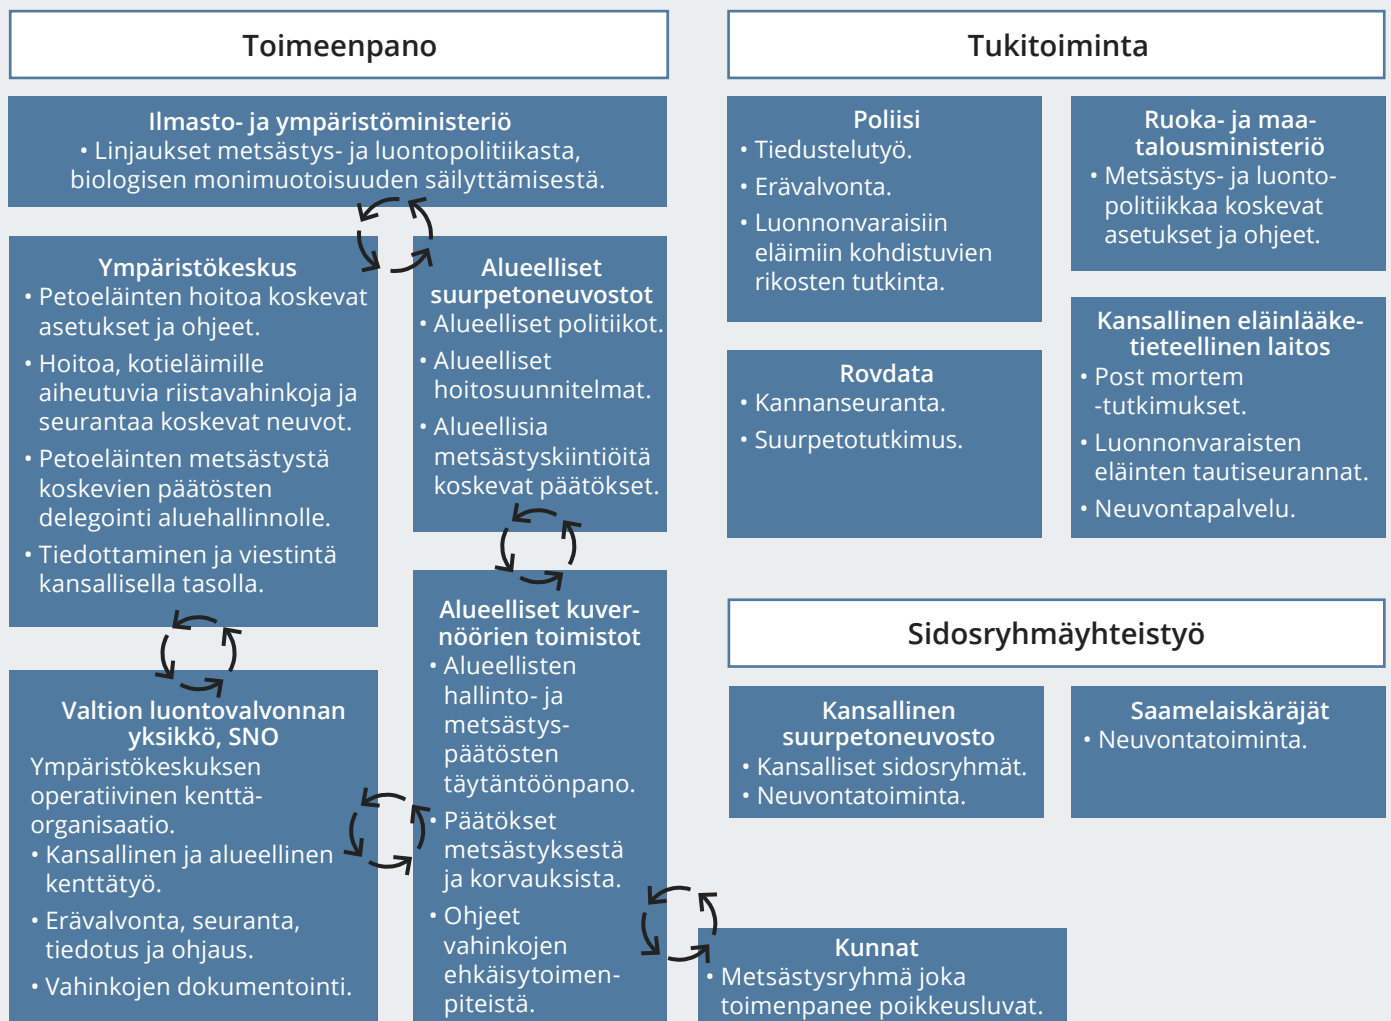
Toimeenpano

Ilmasto- ja ympäristöministeriö
• Linjaukset metsästys- ja luontopolitiikasta, biologisen monimuotoisuuden säilyttämisestä.

Ympäristökeskus
• Petoeläinten hoitoa koskevat asetukset ja ohjeet.
• Hoitoa, kotieläimille aiheutuvia riistavahinkoja ja seurantaa koskevat neuvot.
• Petoeläinten metsästystä koskevien päätösten delegointi aluehallinnolle.
• Tiedottaminen ja viestintä kansallisella tasolla.

Alueelliset suurpetoneuvostot
• Alueelliset politiikot.
• Alueelliset hoitosuunnitelmat.
• Alueellisia metsästyskiintiöitä koskevat päätökset.

Valtion luontovalvonnan yksikkö, SNO
Ympäristökeskuksen operatiivinen kenttäorganisaatio.
• Kansallinen ja alueellinen kenttätyö.
• Erävalvonta, seuranta, tiedotus ja ohjaus.
• Vahinkojen dokumentointi.

Alueelliset kuvernöörien toimistot
• Alueellisten hallinto- ja metsästyspäätösten täytäntöönpano.
• Päätökset metsästyksestä ja korvauksista.
• Ohjeet vahinkojen ehkäisytoimenpiteistä.

Tukitoiminta

Poliisi
• Tiedustelutyö.
• Erävalvonta.
• Luonnonvaraisiin eläimiin kohdistuvien rikosten tutkinta.

Ruoka- ja maatalousministeriö
• Metsästys- ja luontopolitiikkaa koskevat asetukset ja ohjeet.

Rovdata
• Kannanseuranta.
• Suurpetotutkimus.

Kansallinen eläinlääketieteellinen laitos
• Post mortem -tutkimukset.
• Luonnonvaraisten eläinten tautiseurannat.
• Neuvontapalvelu.

Sidosryhmäyhteistyö

Kansallinen suurpetoneuvosto
• Kansalliset sidosryhmät.
• Neuvontatoiminta.

Saamelaiskäräjät
• Neuvontatoiminta.

Kunnat
• Metsästysryhmä joka toimenpanee poikkeusluvat.